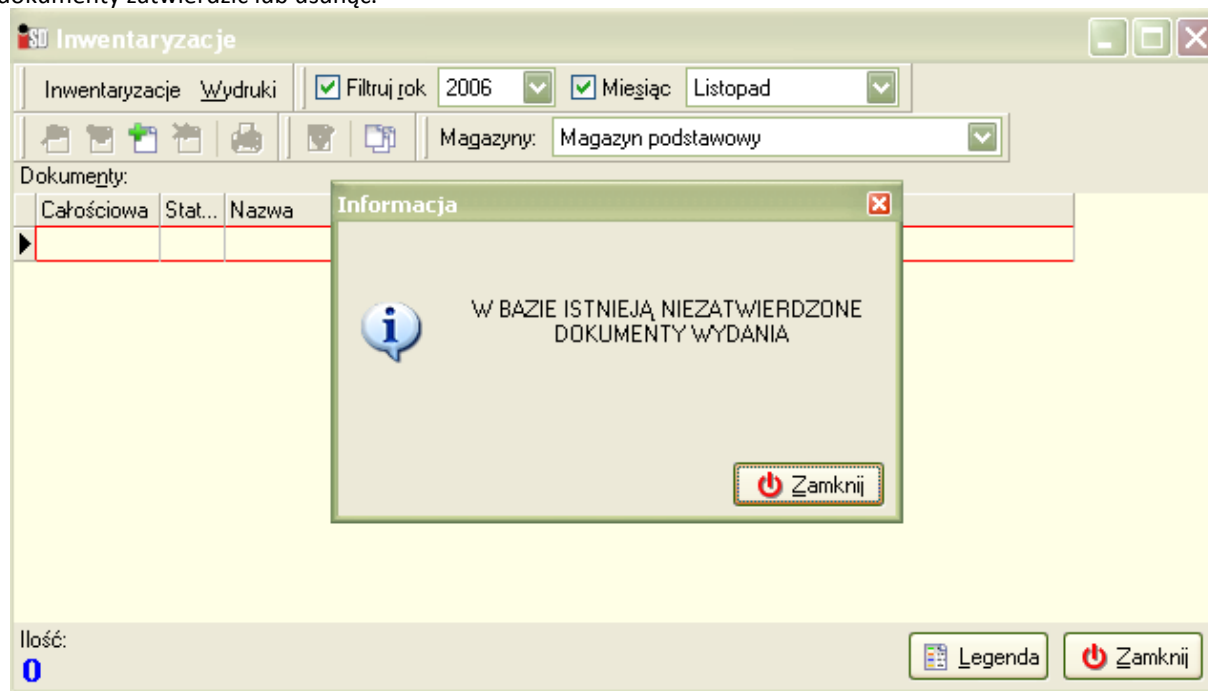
dokumenty zatwierdzić lub usunąć.

Inwentaryzacje

Inwentaryzacje Wydruki Filtruj rok 2006 Miesiąc Listopad

Magazyny: Magazyn podstawowy

Dokumenty:

| Całościowa | Stat... | Nazwa |
|---|---|---|
| | | |

Informacja

W BAZIE ISTNIEJĄ NIEZATWIERDZONE DOKUMENTY WYDANIA

Zamknij

Ilość:
0

Legenda Zamknij